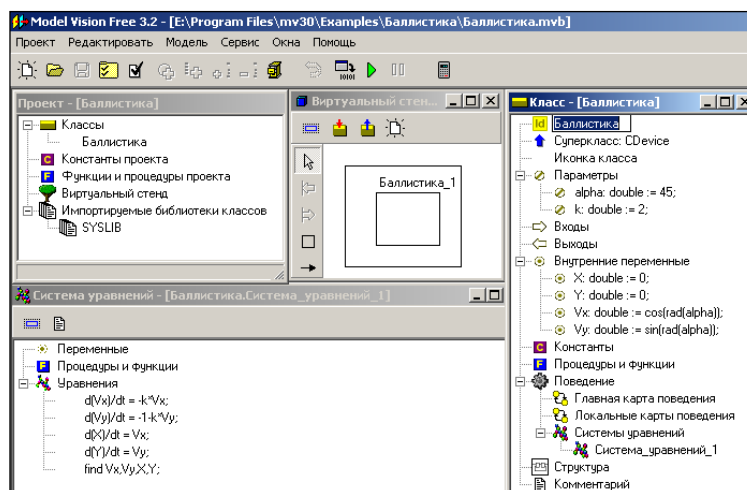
Model Vision Free 3.2 - [E:\Program Files\mv30\Examples\Баллистика\Баллистика.mvb]

Проект Редактировать Модель Сервис Окна Помощь

Проект - [Баллистика]

Классы
Баллистика
Константы проекта
Функции и процедуры проекта
Виртуальный стенд
Импортируемые библиотеки классов
SYSLIB

Виртуальный стен...

Баллистика_1

Класс - [Баллистика]

Баллистика
Суперкласс: CDevice
Иконка класса
Параметры
alpha: double := 45;
k: double := 2;
Входы
Выходы
Внутренние переменные
X: double := 0;
Y: double := 0;
Vx: double := cos(rad(alpha));
Vy: double := sin(rad(alpha));
Константы
Процедуры и функции
Поведение
Главная карта поведения
Локальные карты поведения
Системы уравнений
Система_уравнений_1
Структура
Комментарий

Система уравнений - [Баллистика.Система_уравнений_1]

Переменные
Процедуры и функции
Уравнения
d(Vx)/dt = -k*Vx;
d(Vy)/dt = -1-k*Vy;
d(X)/dt = Vx;
d(Y)/dt = Vy;
find Vx,Vy,X,Y;